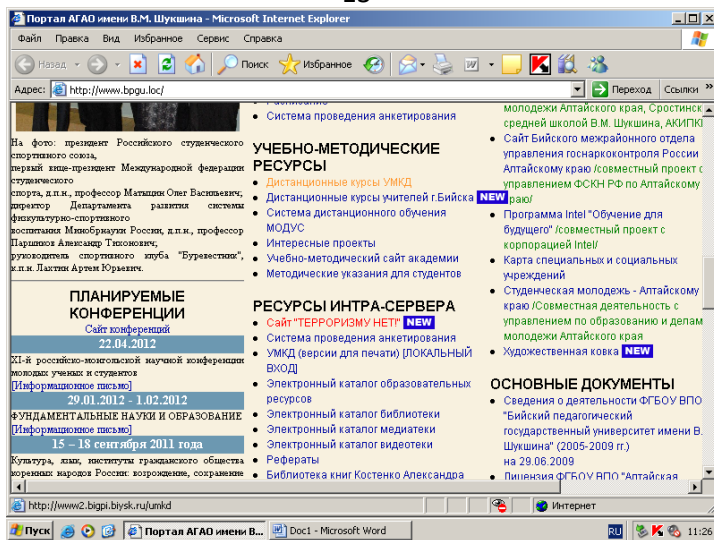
Портал АГАО имени В.М. Шукшина - Microsoft Internet Explorer

Файл Правка Вид Избранное Сервис Справка

Назад Поиск Избранное

Адрес: http://www.bpgu.loc/

Переход Ссылки

На фото: президент Российского студенческого спортивного союза, первый вице-президент Международной федерации студенческого спорта, д.п.н., профессор Матыцин Олег Васильевич; директор Департамента развития системы физкультурно-спортивного воспитания Минобрнауки России, д.п.н., профессор Парыгин Александр Тихонович; руководитель спортивного клуба "Буревестник", к.п.н. Лактин Артем Юрьевич.

ПЛАНИРУЕМЫЕ КОНФЕРЕНЦИИ

Сайт конференций

22.04.2012

XI-й российско-монгольской научной конференции молодых ученых и студентов

[Информационное письмо]

29.01.2012 - 1.02.2012

ФУНДАМЕНТАЛЬНЫЕ НАУКИ И ОБРАЗОВАНИЕ

[Информационное письмо]

15 – 18 сентября 2011 года

Культура, язык, институты гражданского общества коренных народов России: возрождение, сохранение

• Система проведения анкетирования

УЧЕБНО-МЕТОДИЧЕСКИЕ РЕСУРСЫ

• Дистанционные курсы УМКД
• Дистанционные курсы учителей г.Бийска NEW
• Система дистанционного обучения МОДУС
• Интересные проекты
• Учебно-методический сайт академии
• Методические указания для студентов

РЕСУРСЫ ИНТРА-СЕРВЕРА

• Сайт "ТЕРРОРИЗМУ НЕТ!" NEW
• Система проведения анкетирования
• УМКД (версии для печати) [ЛОКАЛЬНЫЙ ВХОД]
• Электронный каталог образовательных ресурсов
• Электронный каталог библиотеки
• Электронный каталог медиатеки
• Электронный каталог видеотеки
• Рефераты
• Библиотека книг Костенко Александра

молодежи Алтайского края, Сростинской средней школой В.М. Шукшина, АКИПКРО
• Сайт Бийского межрайонного отдела управления госнаркоконтроля России по Алтайскому краю /совместный проект с управлением ФСКН РФ по Алтайскому краю/
• Программа Intel "Обучение для будущего" /совместный проект с корпорацией Intel/
• Карта специальных и социальных учреждений
• Студенческая молодежь - Алтайскому краю /Совместная деятельность с управлением по образованию и делам молодежи Алтайского края
• Художественная ковка NEW

ОСНОВНЫЕ ДОКУМЕНТЫ

• Сведения о деятельности ФГБОУ ВПО "Бийский педагогический государственный университет имени В.М. Шукшина" (2005-2009 гг.) на 29.06.2009
• Лицензия ФГБОУ ВПО "Алтайская

http://www2.bigpi.biysk.ru/umkd

Интернет

Пуск Портал АГАО имени В... Doc1 - Microsoft Word RU 11:26